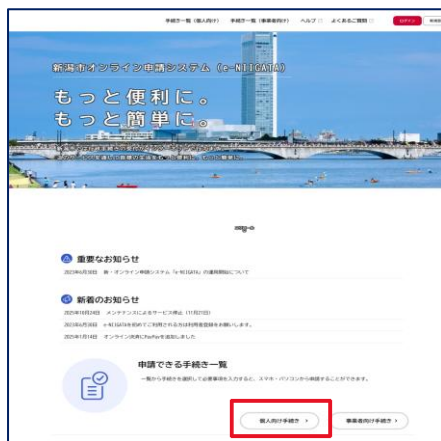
手続き一覧（個人向け）　手続き一覧（事業者向け）　ヘルプ　よくあるご質問　ログイン

新潟市オンライン申請システム（e-NIIGATA）

もっと便利に。
もっと簡単に。

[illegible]

重要なお知らせ

2023年6月30日　新・オンライン申請システム「e-NIIGATA」の運用開始について

新着のお知らせ

2023年10月24日　メンテナンスによるサービス停止（11月2日）
2023年6月30日　e-NIIGATAを初めてご利用される方は利用者登録をお願いします。
2023年1月14日　オンライン決済にPayPayを追加しました

申請できる手続き一覧

一覧から手続きを選択して必要事項を入力すると、スマホ・パソコンから申請することができます。

個人向け手続き　事業者向け手続き